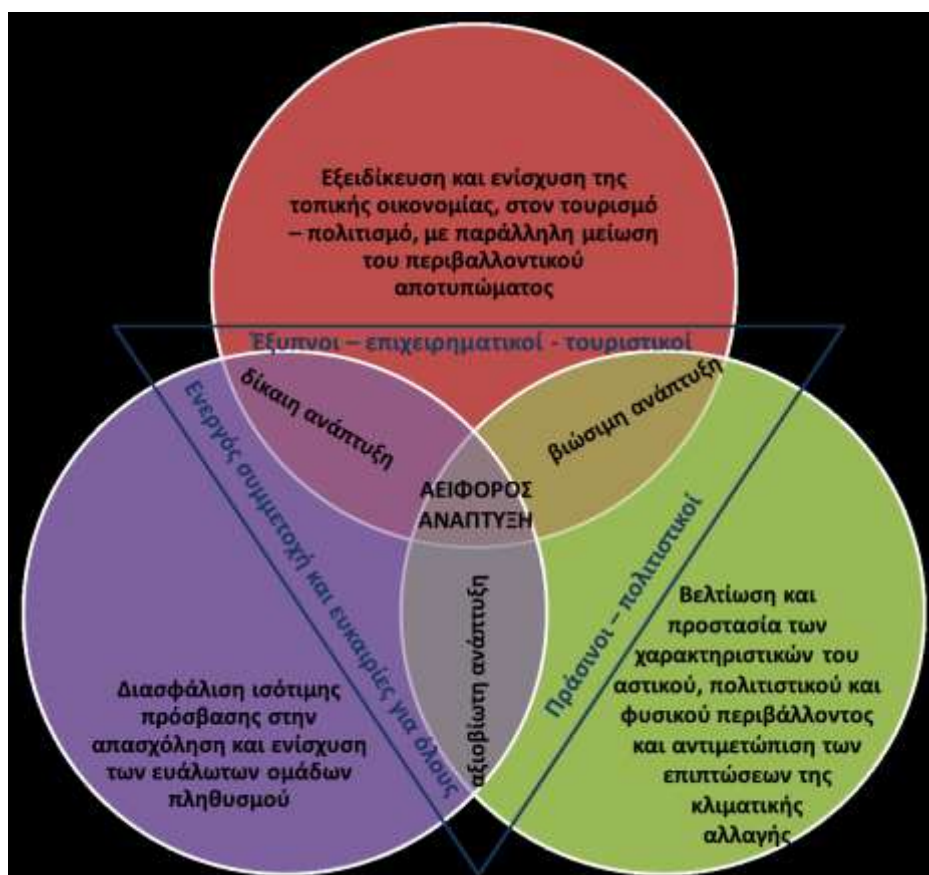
Εξειδίκευση και ενίσχυση της τοπικής οικονομίας, στον τουρισμό – πολιτισμό, με παράλληλη μείωση του περιβαλλοντικού αποτυπώματος

Έξυπνοι – επιχειρηματικοί - τουριστικοί

δίκαιη ανάπτυξη

βιώσιμη ανάπτυξη

Ενεργός συμμετοχή και ευκαιρίες για όλους

ΑΕΙΦΟΡΟΣ ΑΝΑΠΤΥΞΗ

αξιοβίωτη ανάπτυξη

Πράσινοι – πολιτιστικοί

Βελτίωση και προστασία των χαρακτηριστικών του αστικού, πολιτιστικού και φυσικού περιβάλλοντος και αντιμετώπιση των επιπτώσεων της κλιματικής αλλαγής

Διασφάλιση ισότιμης πρόσβασης στην απασχόληση και ενίσχυση των ευάλωτων ομάδων πληθυσμού